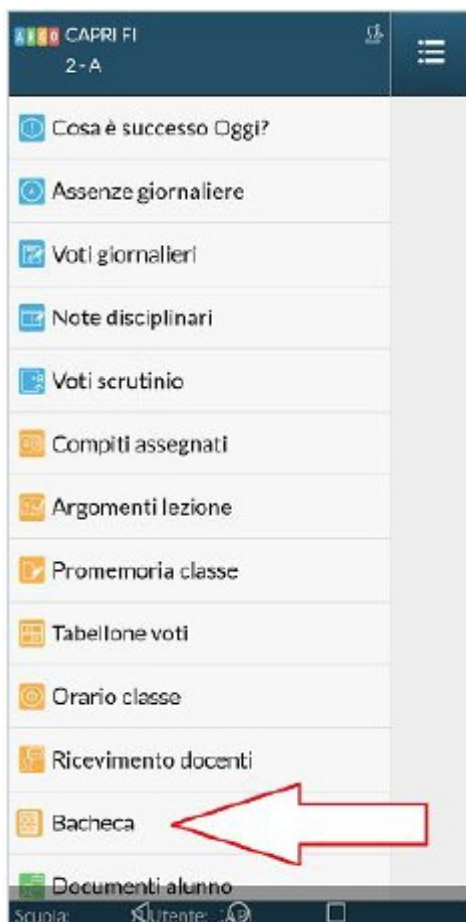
ARGO CAPRI FI
2-A

Cosa è successo Oggi?

Assenze giornaliere

Voti giornalieri

Note disciplinari

Voti scrutinio

Compiti assegnati

Argomenti lezione

Promemoria classe

Tabellone voti

Orario classe

Ricevimento docenti

Bacheca

Documenti alunno

Scuola: Utente: